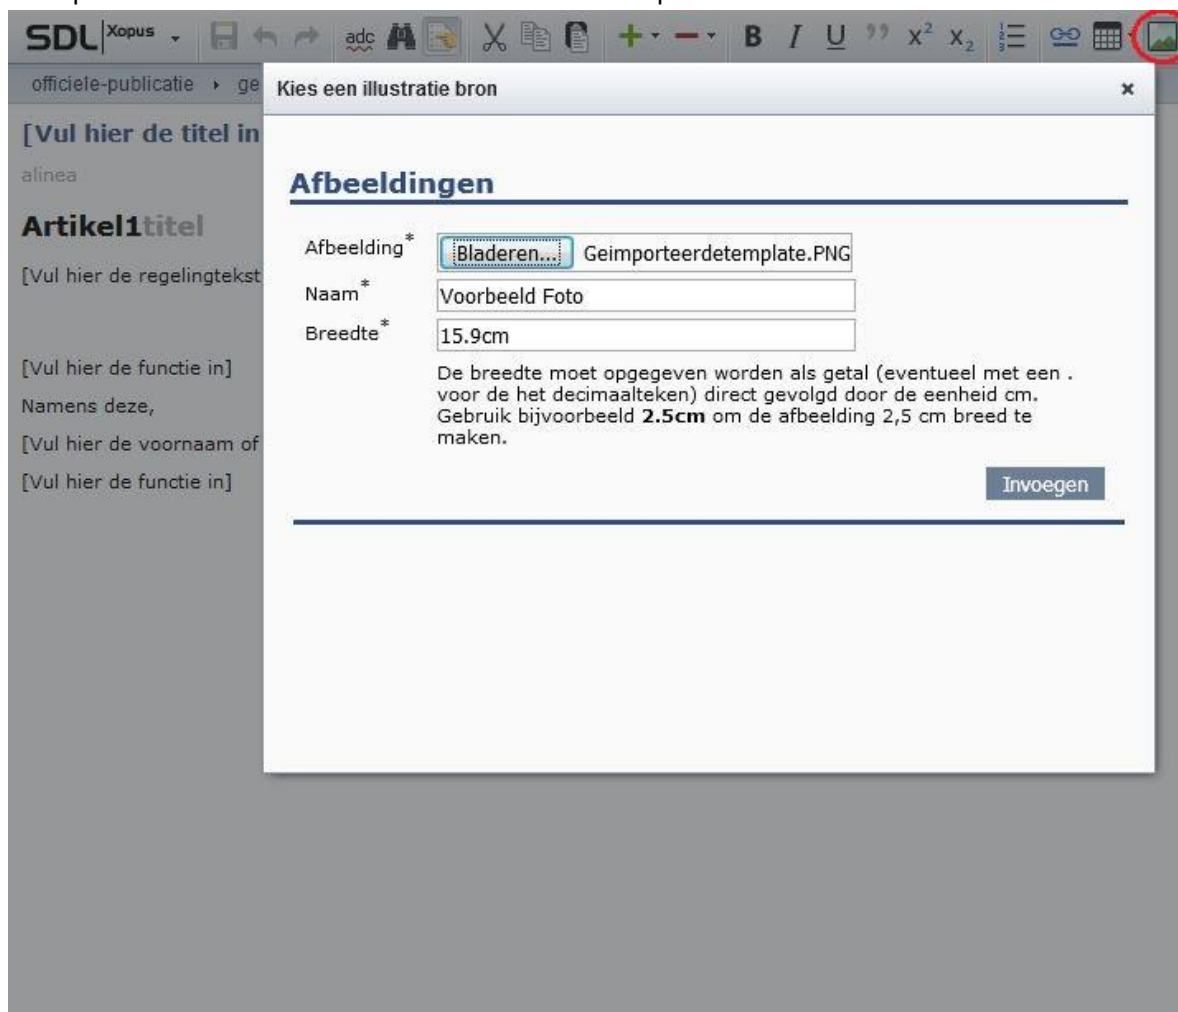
SDL Xopus

adc B I U ” $x^2$ $x_2$

officiele-publicatie › ge

[Vul hier de titel in

alinea

Artikel1titel

[Vul hier de regelingtekst

[Vul hier de functie in]

Namens deze,

[Vul hier de voornaam of

[Vul hier de functie in]

Kies een illustratie bron ×

Afbeeldingen

Afbeelding* Bladeren... Geimporteerdetemplate.PNG

Naam* Voorbeeld Foto

Breedte* 15.9cm

De breedte moet opgegeven worden als getal (eventueel met een . voor de het decimaalteken) direct gevolgd door de eenheid cm. Gebruik bijvoorbeeld **2.5cm** om de afbeelding 2,5 cm breed te maken.

Invoegen